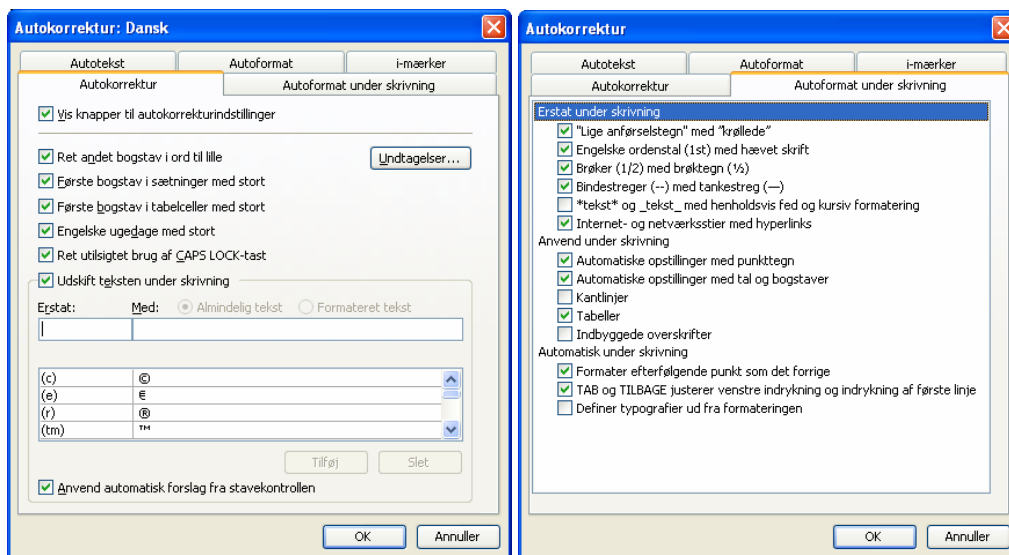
Autokorrektur: Dansk

Autotekst | Autoformat | i-mærker
Autokorrektur | Autoformat under skrivning

Vis knapper til autokorrekturindstillinger

Ret andet bogstav i ord til lille
Undtagelser...
Første bogstav i sætninger med stort
Første bogstav i tabelceller med stort
Engelske ugedage med stort
Ret utilsigtet brug af CAPS LOCK-tast
Udskift teksten under skrivning

Erstat: Med: Almindelig tekst Formateret tekst

| | |
|---|---|
| (c) | © |
| (e) | € |
| (r) | ® |
| (tm) | ™ |

Tilføj Slet

Anvend automatisk forslag fra stavekontrollen

OK Annuller

Autokorrektur

Autotekst | Autoformat | i-mærker
Autokorrektur | Autoformat under skrivning

Erstat under skrivning
"Lige anførselstegn" med "krøllede"
Engelske ordenstal (1st) med hævet skrift
Brøker (1/2) med brøktegn (½)
Bindestreger (--) med tankestreg (—)
*tekst* og _tekst_ med henholdsvis fed og kursiv formatering
Internet- og netværksstier med hyperlinks
Anvend under skrivning
Automatiske opstillinger med punkttegn
Automatiske opstillinger med tal og bogstaver
Kantlinjer
Tabeller
Indbyggede overskrifter
Automatisk under skrivning
Formater efterfølgende punkt som det forrige
TAB og TILBAGE justerer venstre indrykning og indrykning af første linje
Definer typografier ud fra formateringen

OK Annuller